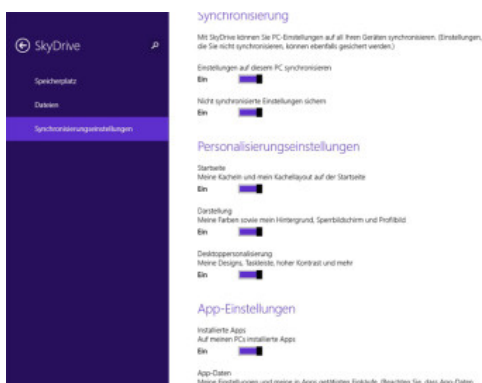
SkyDrive

Speicherplatz

Dateien

Synchronisierungseinstellungen

Synchronisierung

Mit SkyDrive können Sie PC-Einstellungen auf all Ihren Geräten synchronisieren. (Einstellungen, die Sie nicht synchronisieren, können ebenfalls gesichert werden.)

Einstellungen auf diesem PC synchronisieren
Ein

Nicht synchronisierte Einstellungen sichern
Ein

Personalisierungseinstellungen

Startseite
Meine Kacheln und mein Kachellayout auf der Startseite
Ein

Darstellung
Meine Farben sowie mein Hintergrund, Sperrbildschirm und Profilbild
Ein

Desktoppersonalisierung
Meine Designs, Taskleiste, hoher Kontrast und mehr
Ein

App-Einstellungen

Installierte Apps
Auf meinen PCs installierte Apps
Ein

App-Daten
Meine Einstellungen und meine in Apps getätigten Einkäufe (Beachten Sie, dass App-Daten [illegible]